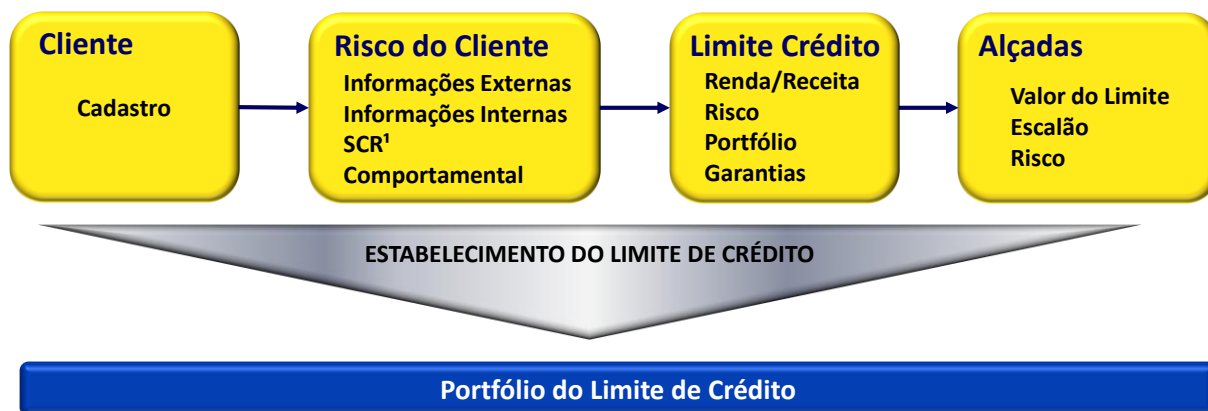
Cliente

Cadastro

Risco do Cliente

Informações Externas
Informações Internas
SCR¹
Comportamental

Limite Crédito

Renda/Receita
Risco
Portfólio
Garantias

Alçadas

Valor do Limite
Escalão
Risco

ESTABELECIMENTO DO LIMITE DE CRÉDITO

Portfólio do Limite de Crédito